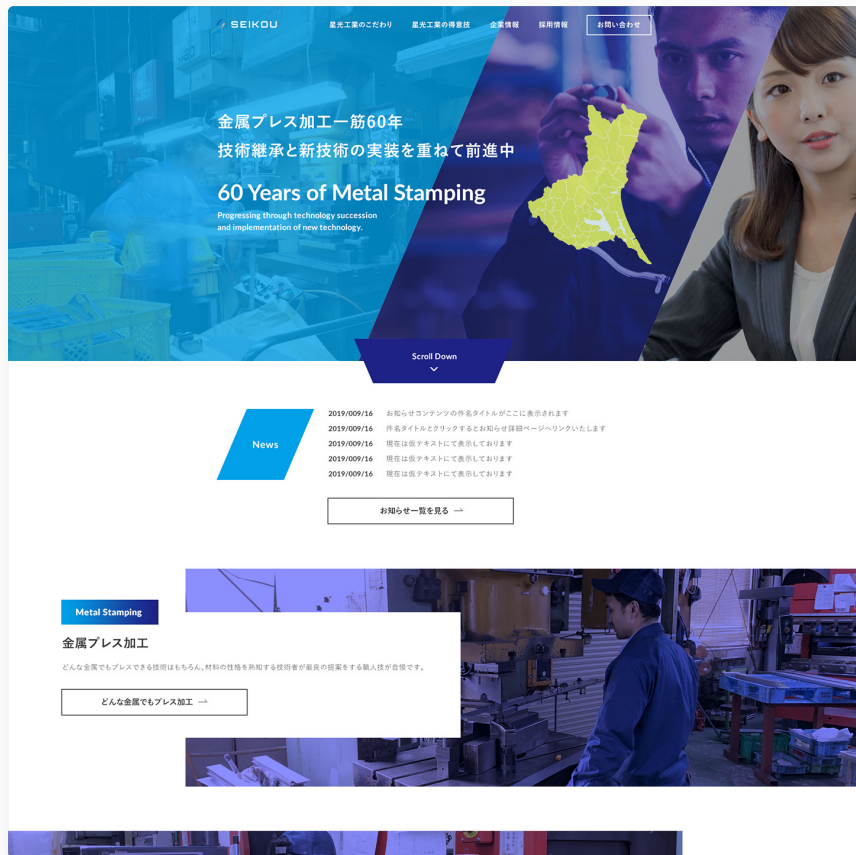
SEIKOU

星光工業のこだわり　星光工業の得意技　企業情報　採用情報　お問い合わせ

金属プレス加工一筋60年
技術継承と新技術の実装を重ねて前進中

60 Years of Metal Stamping

Progressing through technology succession and implementation of new technology.

Scroll Down

News

2019/009/16　お知らせコンテンツの件名タイトルがここに表示されます
2019/009/16　件名タイトルとクリックするとお知らせ詳細ページへリンクいたします
2019/009/16　現在は仮テキストにて表示しております
2019/009/16　現在は仮テキストにて表示しております
2019/009/16　現在は仮テキストにて表示しております

お知らせ一覧を見る

Metal Stamping

金属プレス加工

どんな金属でもプレスできる技術はもちろん、材料の性格を熟知する技術者が最良の提案をする職人技が自慢です。

どんな金属でもプレス加工